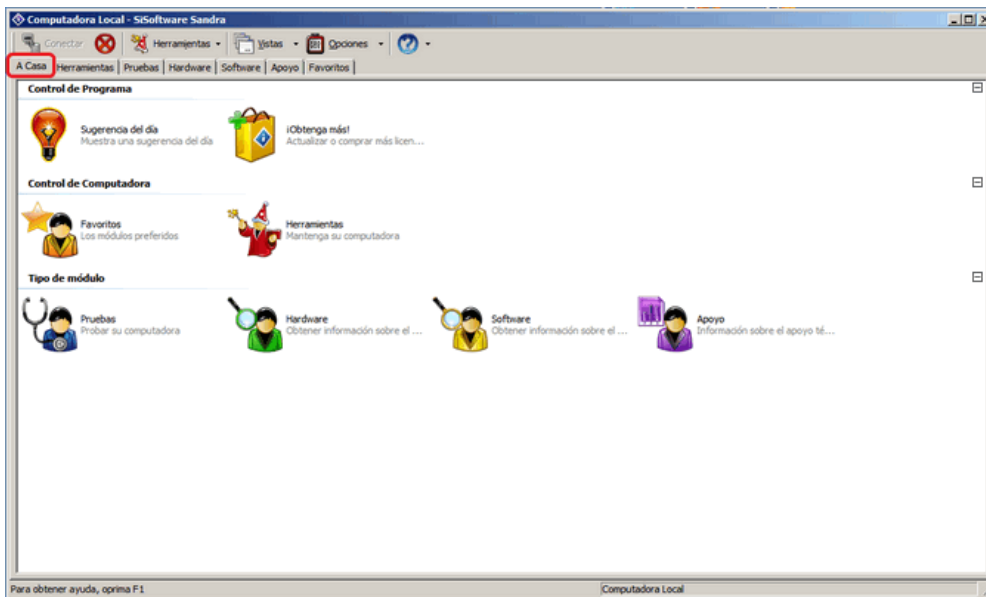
Computadora Local - SiSoftware Sandra

Conectar Herramientas Vistas Opciones

A Casa | Herramientas | Pruebas | Hardware | Software | Apoyo | Favoritos

Control de Programa

Sugerencia del día
Muestra una sugerencia del día

¡Obtenga más!
Actualizar o comprar más licen...

Control de Computadora

Favoritos
Los módulos preferidos

Herramientas
Mantenga su computadora

Tipo de módulo

Pruebas
Probar su computadora

Hardware
Obtener información sobre el ...

Software
Obtener información sobre el ...

Apoyo
Información sobre el apoyo té...

Para obtener ayuda, oprima F1

Computadora Local